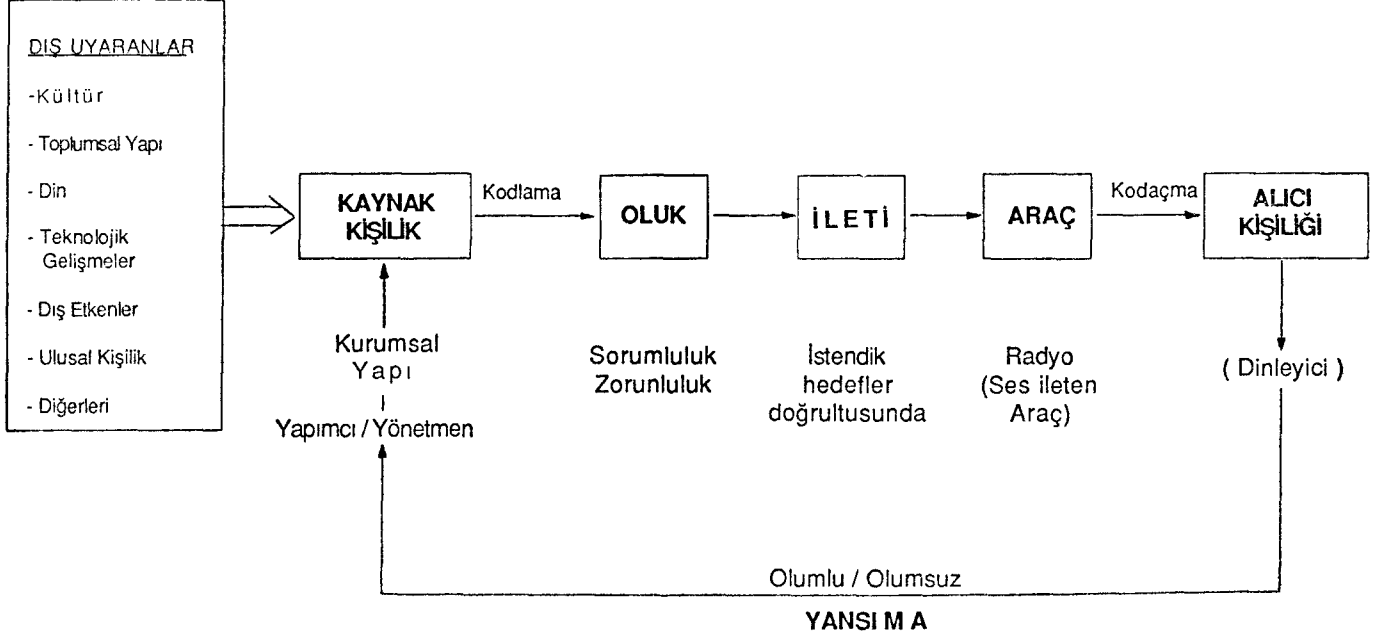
DIŞ UYARANLAR

-Kültür

- Toplumsal Yapı

- Din

- Teknolojik Gelişmeler

- Dış Etkenler

- Ulusal Kişilik

- Diğerleri

KAYNAK KİŞİLİK

Kodlama

OLUK

İLETİ

ARAÇ

Kodaçma

ALICI KİŞİLİĞİ

Kurumsal Yapı

Yapımcı / Yönetmen

Sorumluluk Zorunluluk

İstendik hedefler doğrultusunda

Radyo (Ses ileten Araç)

( Dinleyici )

Olumlu / Olumsuz

YANSI M A